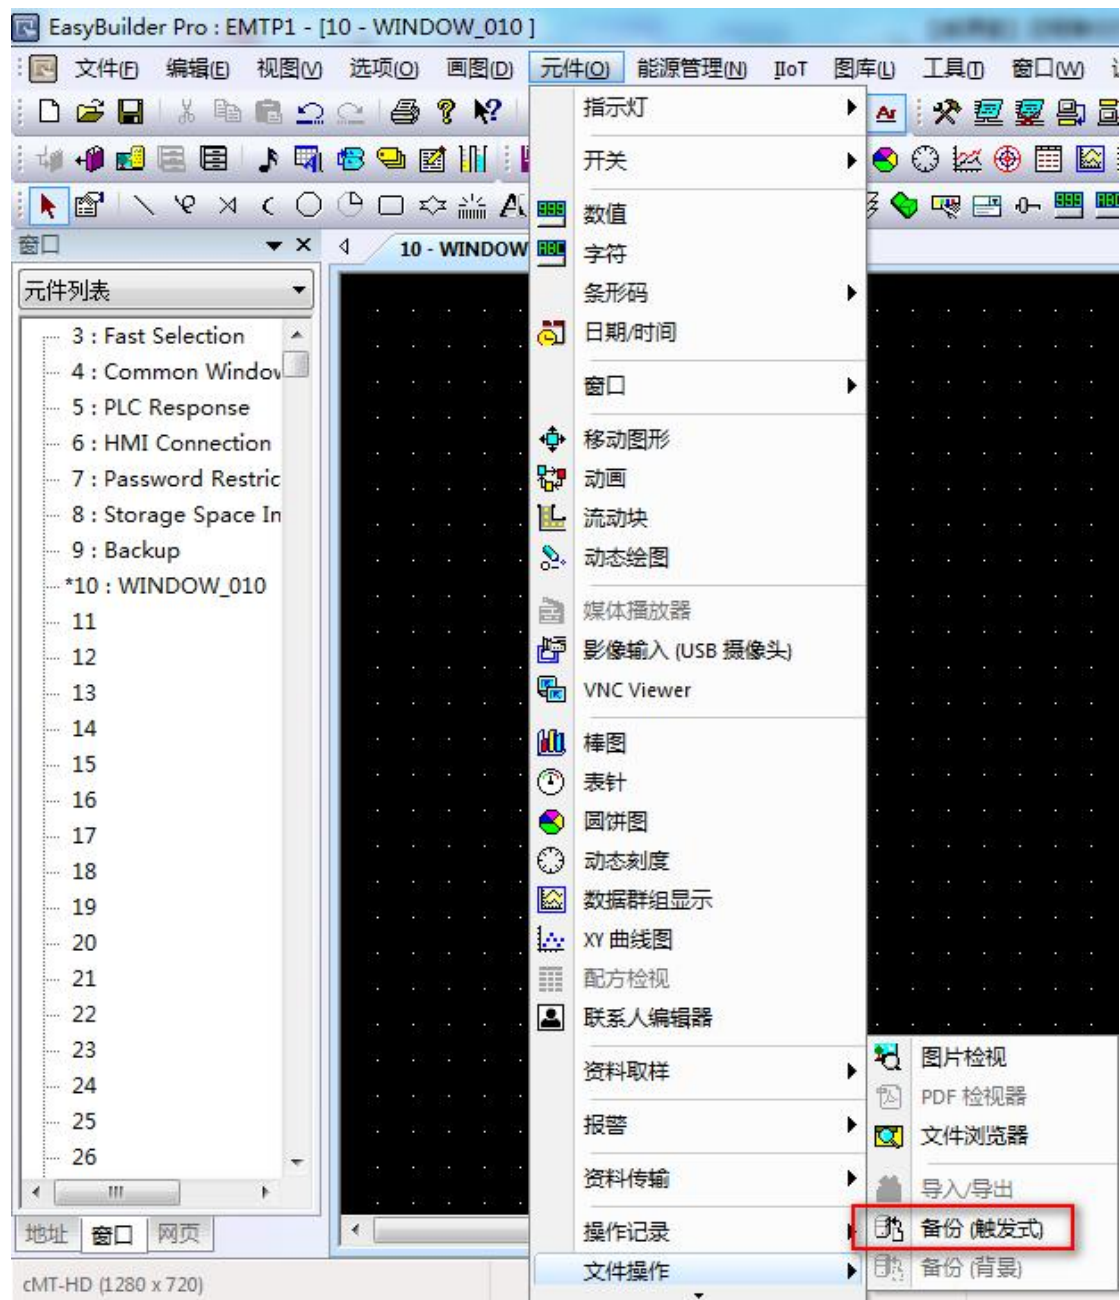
EasyBuilder Pro : EMTP1 - [10 - WINDOW_010 ]

文件(F) 编辑(E) 视图(V) 选项(O) 画图(D) 元件(O) 能源管理(N) IIoT 图库(L) 工具(T) 窗口(W)

窗口
元件列表
3 : Fast Selection
4 : Common Windov
5 : PLC Response
6 : HMI Connection
7 : Password Restric
8 : Storage Space In
9 : Backup
*10 : WINDOW_010
11
12
13
14
15
16
17
18
19
20
21
22
23
24
25
26

地址 窗口 网页

cMT-HD (1280 x 720)

10 - WINDOW

指示灯
开关
数值
字符
条形码
日期/时间
窗口
移动图形
动画
流动块
动态绘图
媒体播放器
影像输入 (USB 摄像头)
VNC Viewer
棒图
表针
圆饼图
动态刻度
数据群组显示
XY 曲线图
配方检视
联系人编辑器
资料取样
报警
资料传输
操作记录
文件操作

图片检视
PDF 检视器
文件浏览器
导入/导出
备份 (触发式)
备份 (背景)